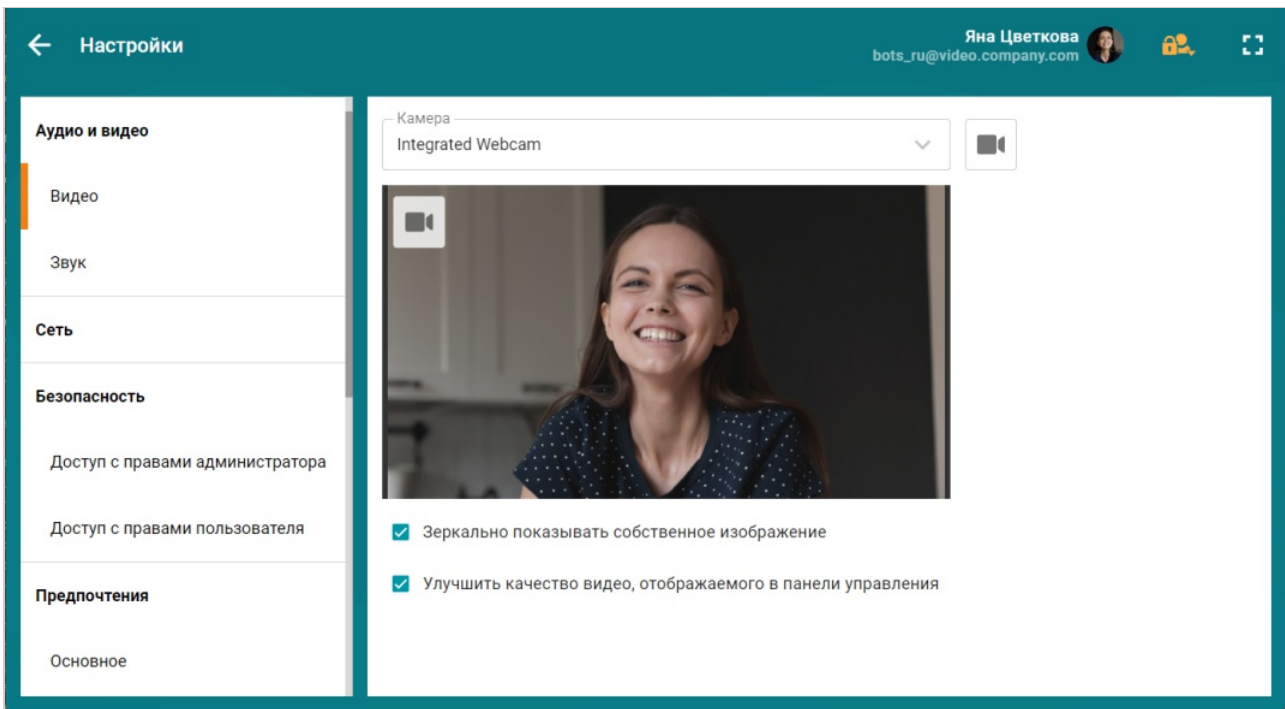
Настройки

Яна Цветкова
bots_ru@video.company.com

Аудио и видео

Видео

Звук

Сеть

Безопасность

Доступ с правами администратора

Доступ с правами пользователя

Предпочтения

Основное

Камера
Integrated Webcam

Зеркально показывать собственное изображение

Улучшить качество видео, отображаемого в панели управления